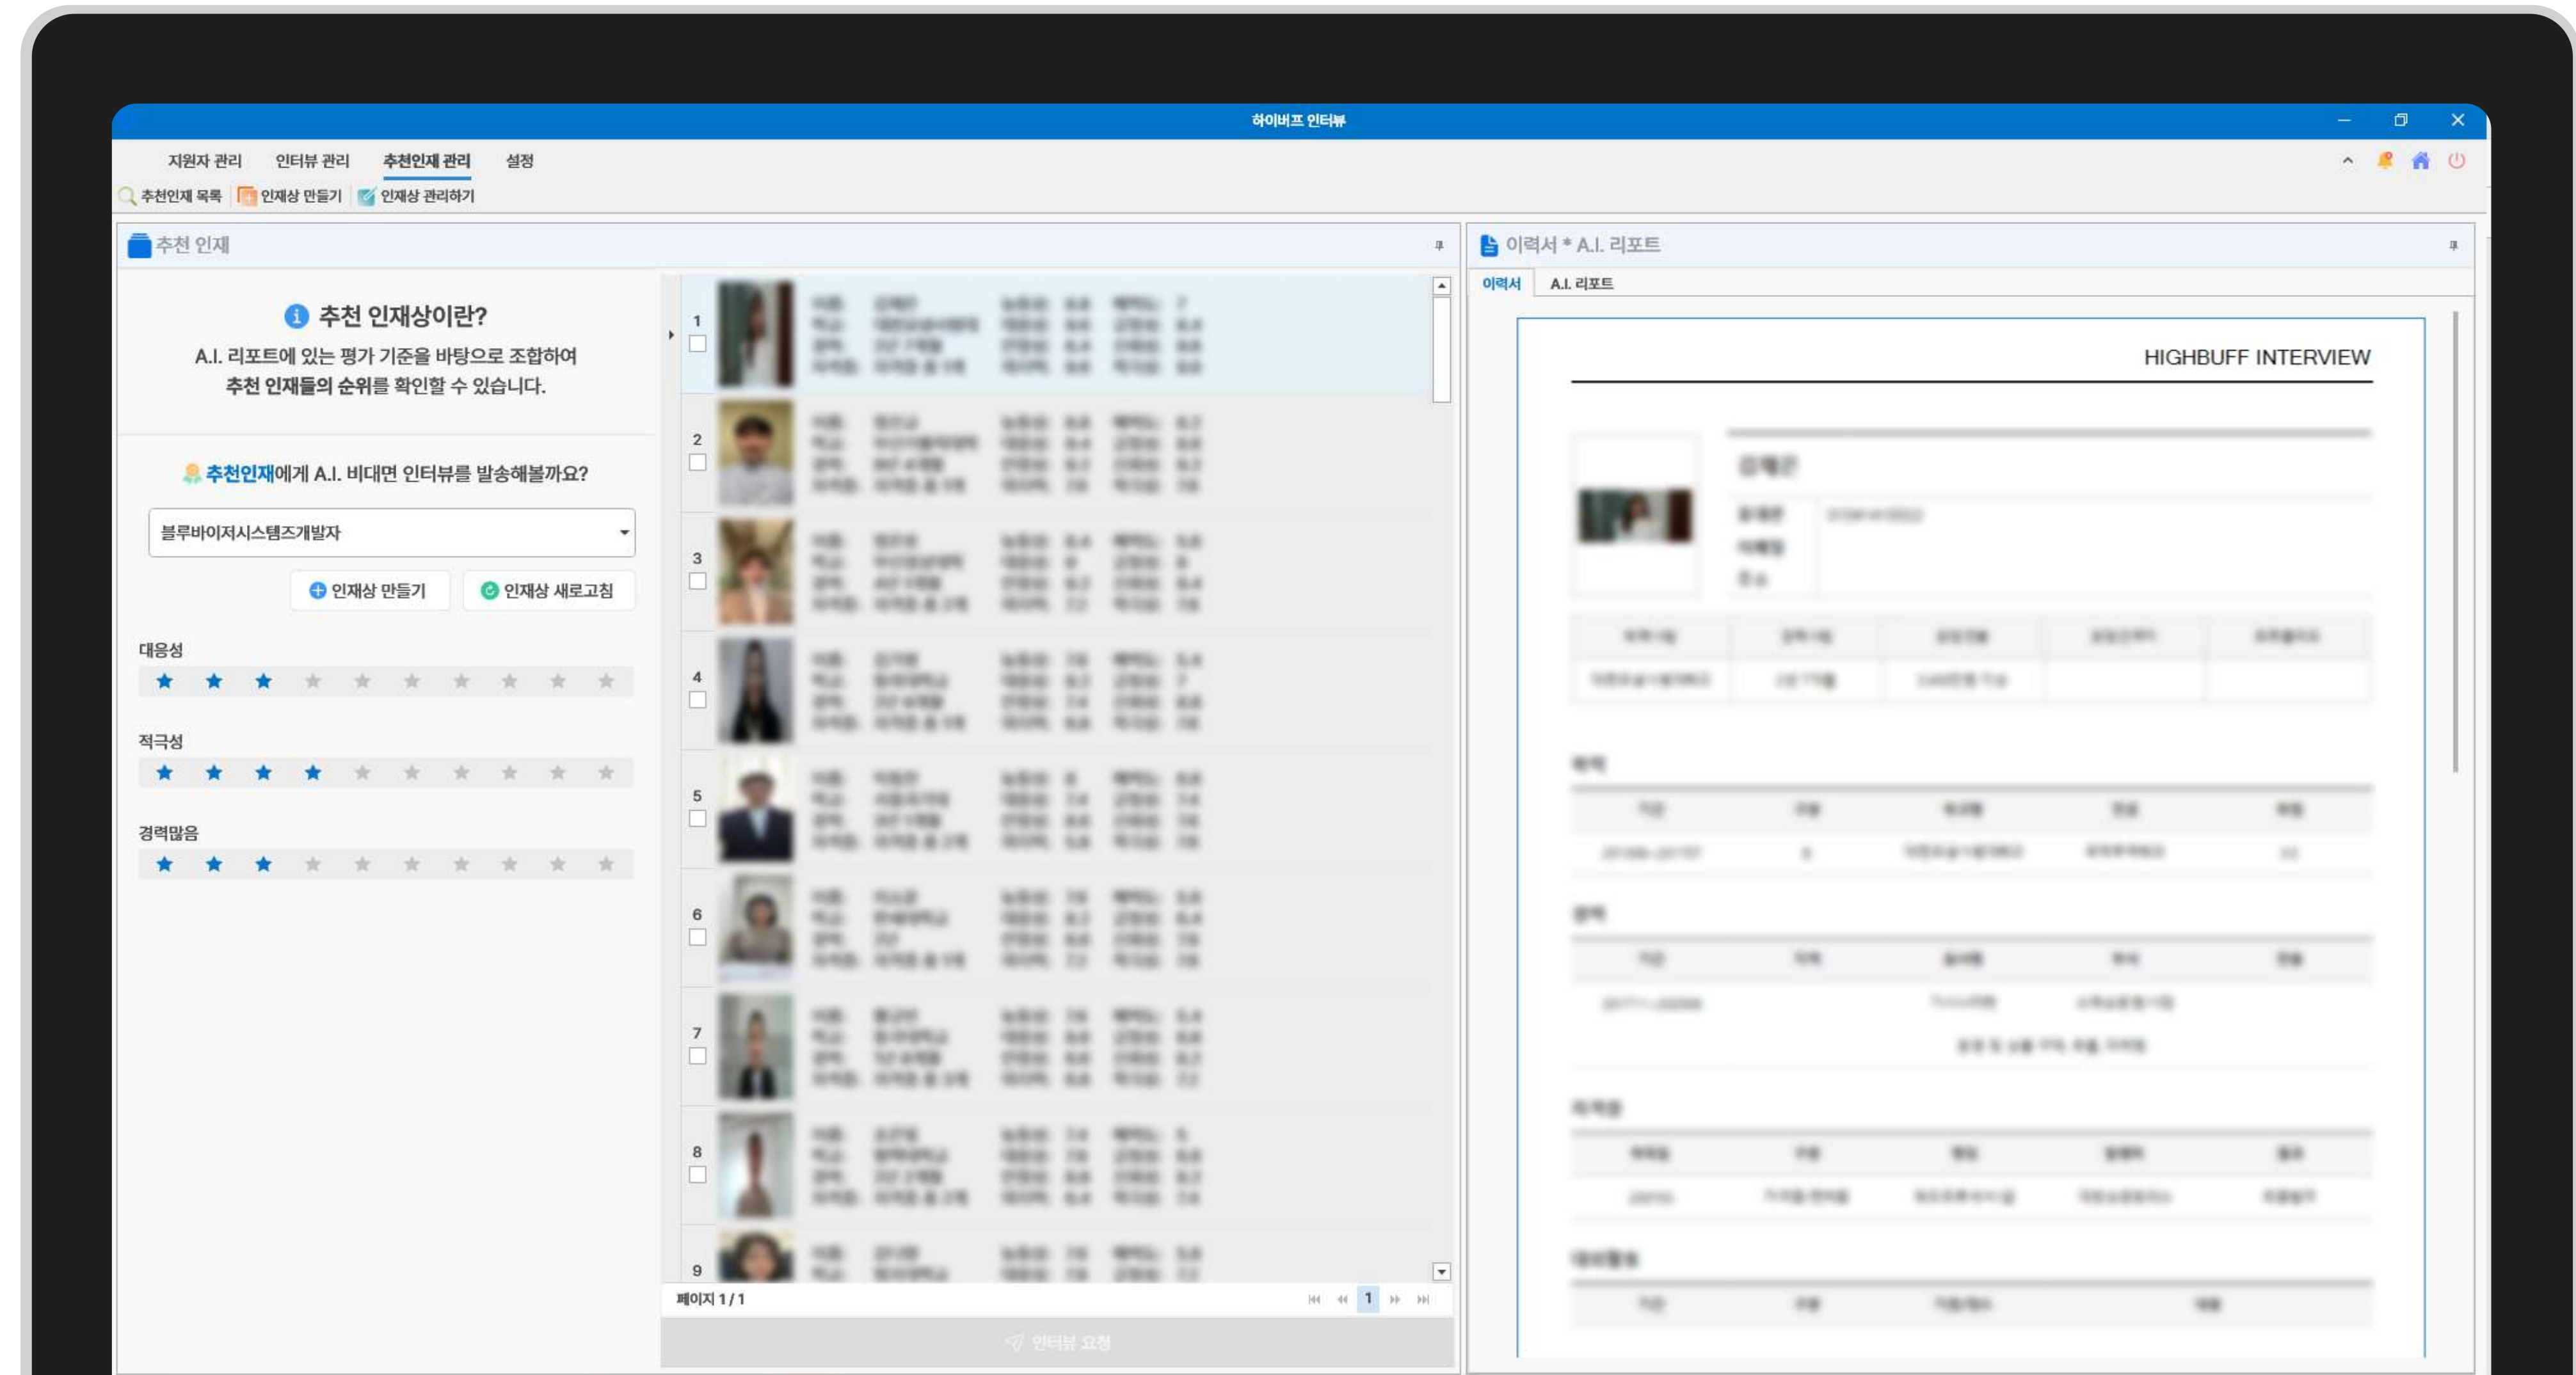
하이버프 인터뷰

지원자 관리 인터뷰 관리 추천인재 관리 설정

추천인재 목록 | 인재상 만들기 | 인재상 관리하기

추천 인재

추천 인재상이란?

A.I. 리포트에 있는 평가 기준을 바탕으로 조합하여 추천 인재들의 순위를 확인할 수 있습니다.

추천인재에게 A.I. 비대면 인터뷰를 발송해볼까요?

블루바이저시스템즈개발자

인재상 만들기 인재상 새로고침

대응성

적극성

경력많음

1
2
3
4
5
6
7
8
9

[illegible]

페이지 1 / 1

1

인터뷰 요청

이력서 * A.I. 리포트

이력서 A.I. 리포트

HIGHBUFF INTERVIEW

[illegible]